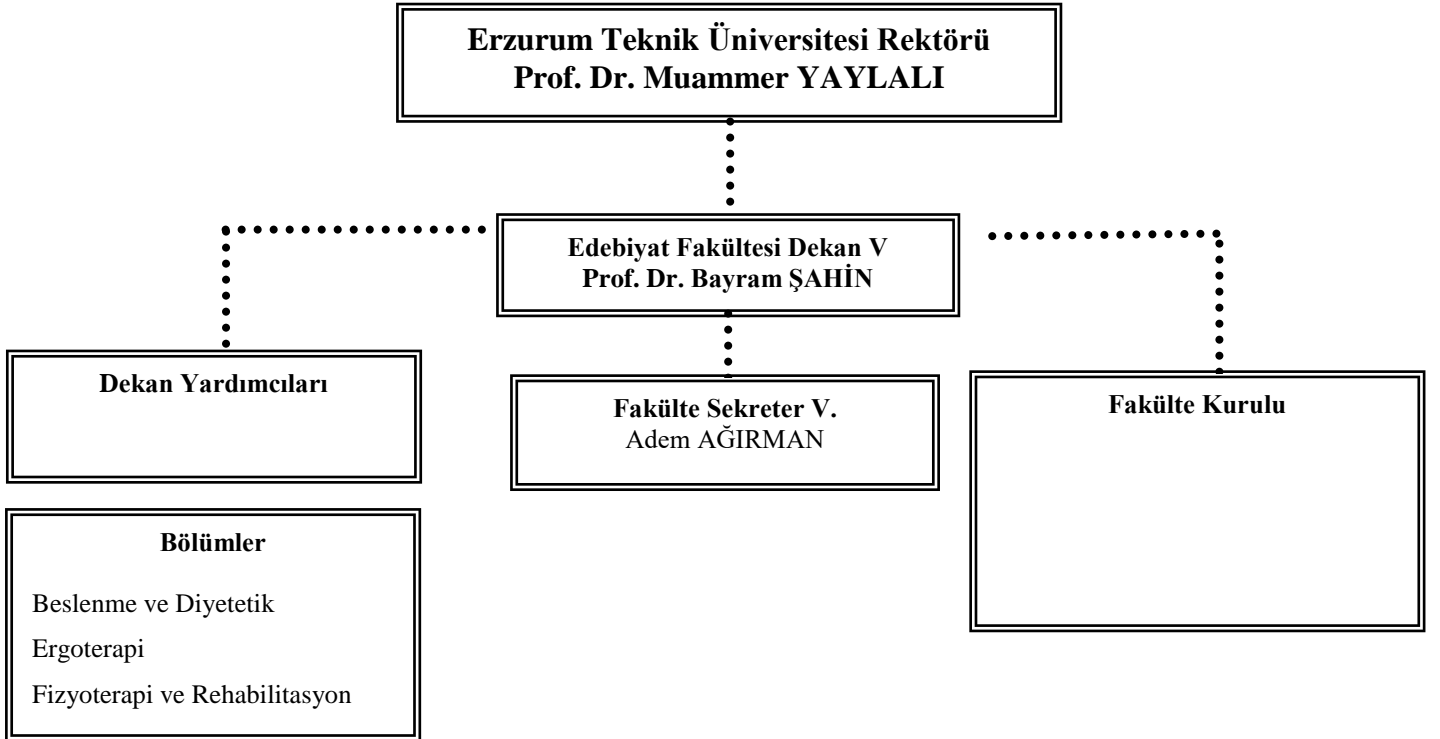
Erzurum Teknik Üniversitesi Rektörü
Prof. Dr. Muammer YAYLALI

Edebiyat Fakültesi Dekan V
Prof. Dr. Bayram ŞAHİN

Dekan Yardımcıları

Fakülte Sekreter V.
Adem AĞIRMAN

Fakülte Kurulu

Bölümler

Beslenme ve Diyetetik

Ergoterapi

Fizyoterapi ve Rehabilitasyon